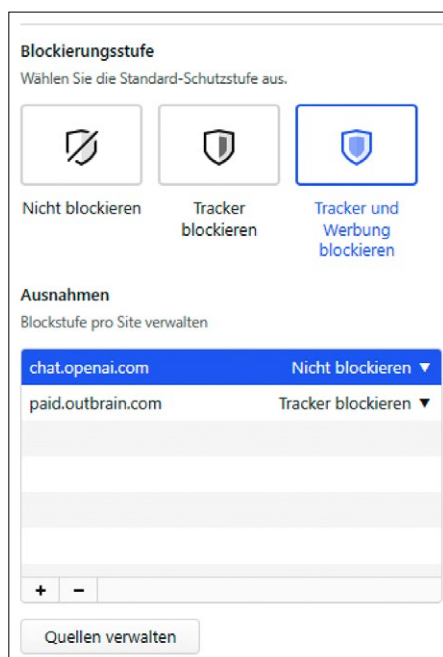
Blockierungsstufe

Wählen Sie die Standard-Schutzstufe aus.

Nicht blockieren

Tracker blockieren

Tracker und Werbung blockieren

Ausnahmen

Blockstufe pro Site verwalten

| | |
|---|---|
| chat.openai.com | Nicht blockieren ▼ |
| paid.outbrain.com | Tracker blockieren ▼ |

+ −

Quellen verwalten